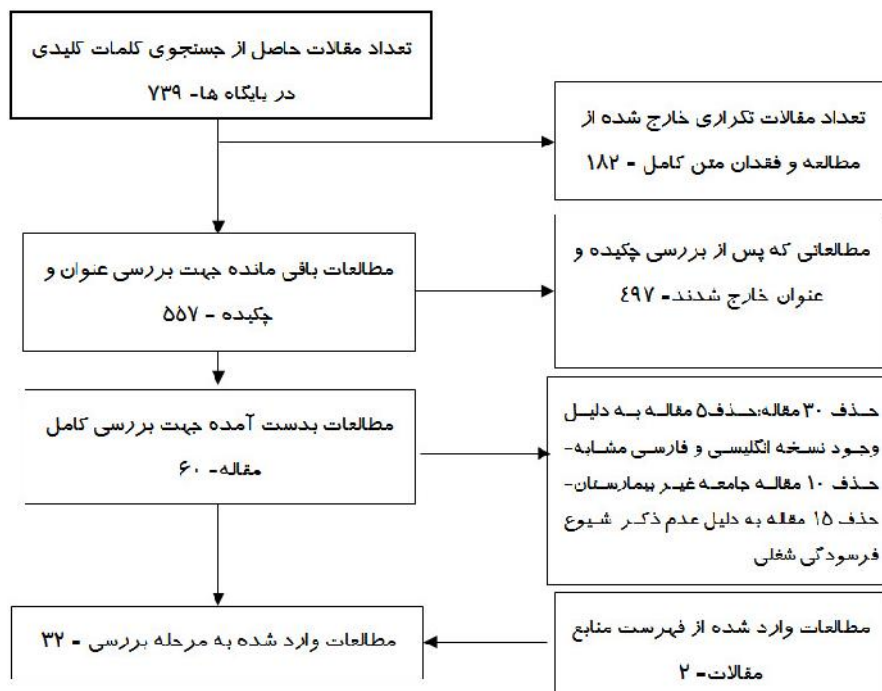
تعداد مقالات حاصل از جستجوی کلمات کلیدی در پایگاه ها- ۷۳۹

تعداد مقالات تکراری خارج شده از مطالعه و فقدان متن کامل - ۱۸۲

مطالعات باقی مانده جهت بررسی عنوان و چکیده - ۵۵۷

مطالعاتی که پس از بررسی چکیده و عنوان خارج شدند- ۴۹۷

مطالعات بدست آمده جهت بررسی کامل مقاله- ۶۰

حذف ۳۰ مقاله:حذف۵ مقاله به دلیل وجود نسخه انگلیسی و فارسی مشابه- حذف ۱۰ مقاله جامعه غیر بیمارستان- حذف ۱۵ مقاله به دلیل عدم ذکر شیوع فرسودگی شغلی

مطالعات وارد شده به مرحله بررسی - ۳۲

مطالعات وارد شده از فهرست منابع مقالات- ۲